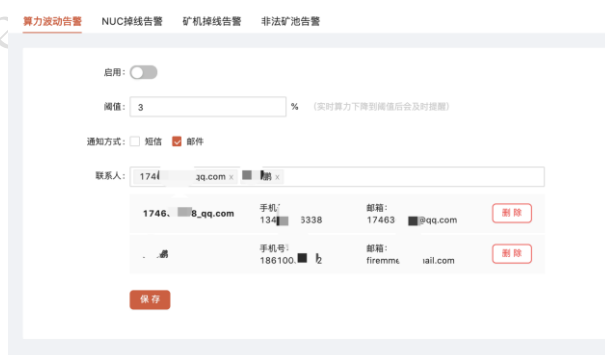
算力波动告警　NUC掉线告警　矿机掉线告警　非法矿池告警

启用：

阈值：3 %　(实时算力下降到阈值后会及时提醒)

通知方式：短信　邮件

联系人：174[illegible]qq.com × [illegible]鹏 ×

| 1746.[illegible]8_qq.com | 手机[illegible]<br>134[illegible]3338 | 邮箱：<br>17463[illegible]@qq.com | 删除 |
|---|---|---|---|
| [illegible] | 手机号：<br>186100.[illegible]2 | 邮箱：<br>firemm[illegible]ail.com | 删除 |

保存